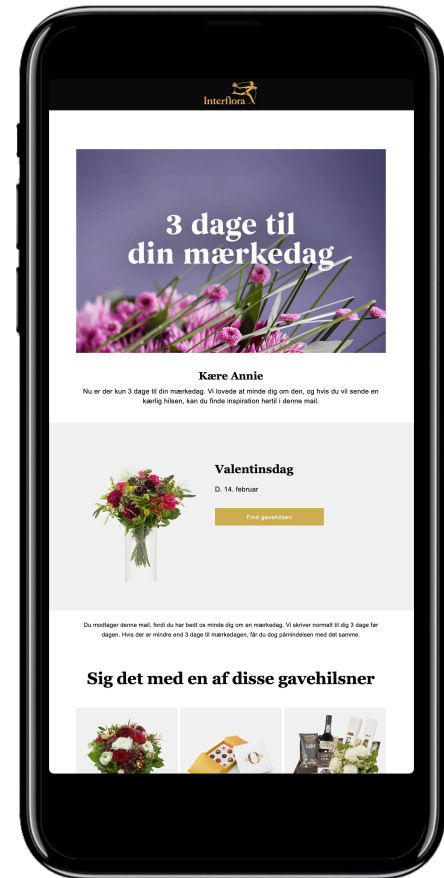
Interflora

3 dage til din mærkedag

Kære Annie

Nu er der kun 3 dage til din mærkedag. Vi lovede at minde dig om den, og hvis du vil sende en kærlig hilsen, kan du finde inspiration hertil i denne mail.

Valentinsdag

D. 14. februar

Find gavehilsen

Du modtager denne mail, fordi du har bedt os minde dig om en mærkedag. Vi skriver normalt til dig 3 dage før dagen. Hvis der er mindre end 3 dage til mærkedagen, får du dog påmindelsen med det samme.

Sig det med en af disse gavehilsner